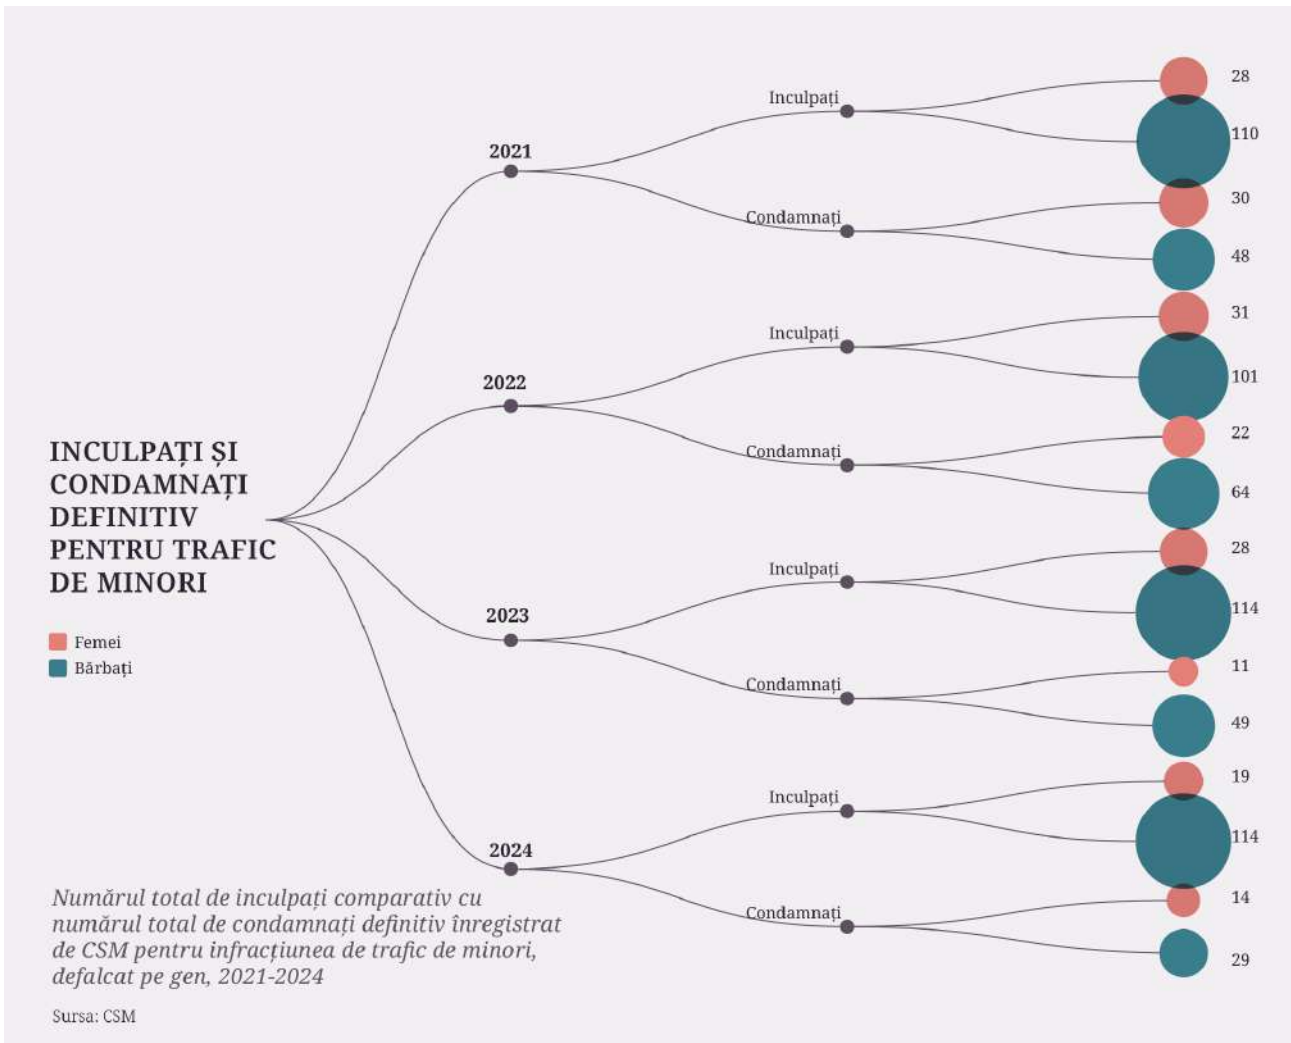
INCULPAȚI ȘI CONDAMNAȚI DEFINITIV PENTRU TRAFIC DE MINORI

Femei
Bărbați

2021
Inculpați
28
110
Condamnați
30
48

2022
Inculpați
31
101
Condamnați
22
64

2023
Inculpați
28
114
Condamnați
11
49

2024
Inculpați
19
114
Condamnați
14
29

Numărul total de inculpați comparativ cu numărul total de condamnați definitiv înregistrat de CSM pentru infracțiunea de trafic de minori, defalcat pe gen, 2021-2024

Sursa: CSM